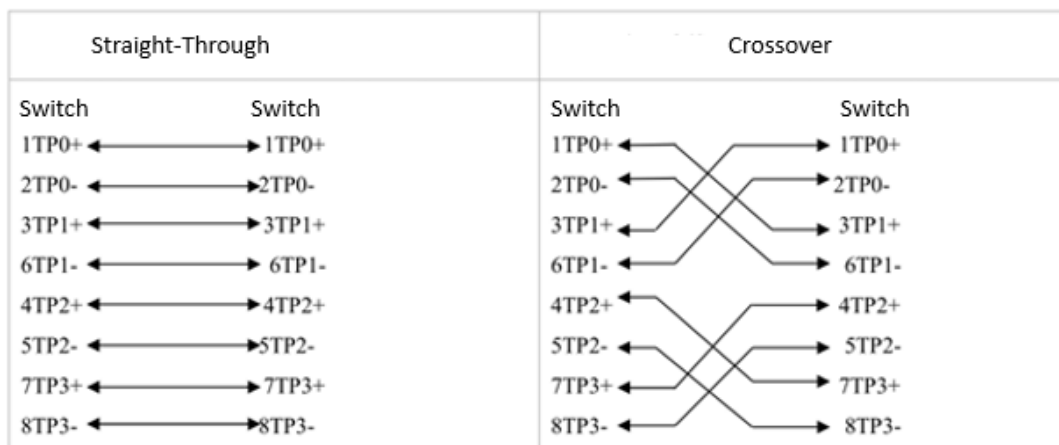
| Straight-Through | Crossover |
|---|---|
| Switch Switch<br>1TP0+ 1TP0+<br>2TP0- 2TP0-<br>3TP1+ 3TP1+<br>6TP1- 6TP1-<br>4TP2+ 4TP2+<br>5TP2- 5TP2-<br>7TP3+ 7TP3+<br>8TP3- 8TP3- | Switch Switch<br>1TP0+ 1TP0+<br>2TP0- 2TP0-<br>3TP1+ 3TP1+<br>6TP1- 6TP1-<br>4TP2+ 4TP2+<br>5TP2- 5TP2-<br>7TP3+ 7TP3+<br>8TP3- 8TP3- |